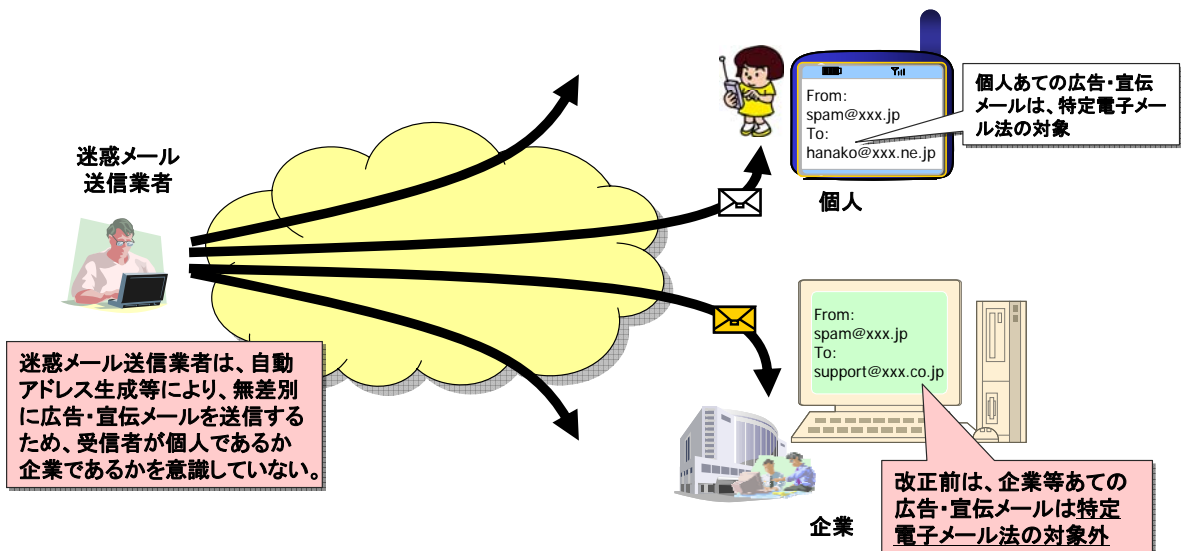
迷惑メール
送信業者

迷惑メール送信業者は、自動アドレス生成等により、無差別に広告・宣伝メールを送信するため、受信者が個人であるか企業であるかを意識していない。

From:
spam@xxx.jp
To:
hanako@xxx.ne.jp

個人あての広告・宣伝メールは、特定電子メール法の対象

個人

From:
spam@xxx.jp
To:
support@xxx.co.jp

改正前は、企業等あての広告・宣伝メールは特定電子メール法の対象外

企業